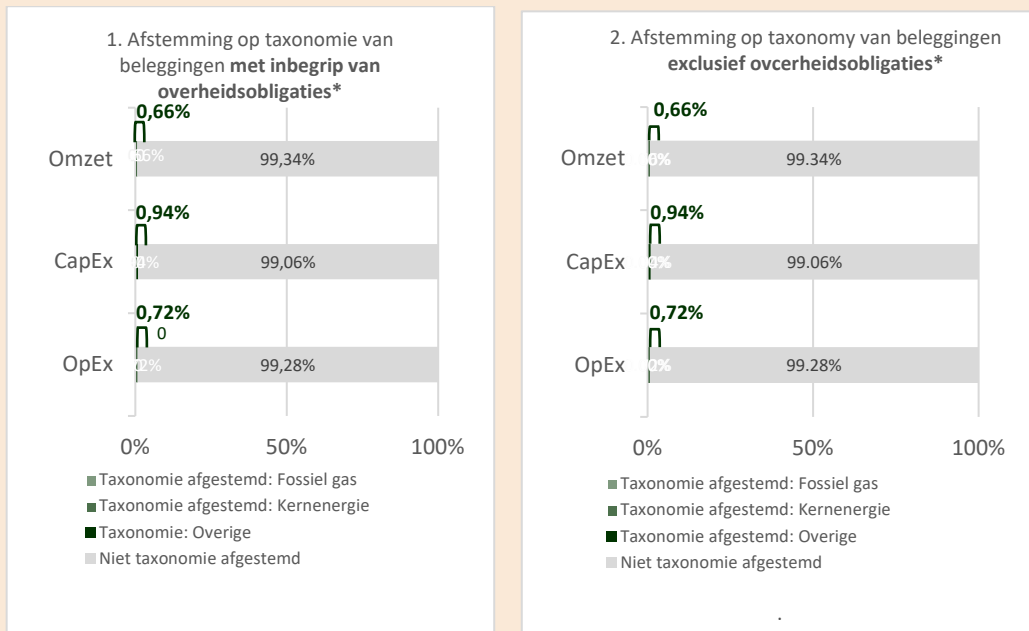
1. Afstemming op taxonomie van beleggingen **met inbegrip van overheidsobligaties***

0,66%

Omzet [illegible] 99,34%

0,94%

CapEx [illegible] 99,06%

0,72%

0

OpEx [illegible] 99,28%

0% 50% 100%

Taxonomie afgestemd: Fossiel gas
Taxonomie afgestemd: Kernenergie
Taxonomie: Overige
Niet taxonomie afgestemd

2. Afstemming op taxonomy van beleggingen **exclusief ovcerheidsobligaties***

0,66%

Omzet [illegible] 99.34%

0,94%

CapEx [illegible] 99.06%

0,72%

OpEx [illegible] 99.28%

0% 50% 100%

Taxonomie afgestemd: Fossiel gas
Taxonomie afgestemd: Kernenergie
Taxonomie afgestemd: Overige
Niet taxonomie afgestemd